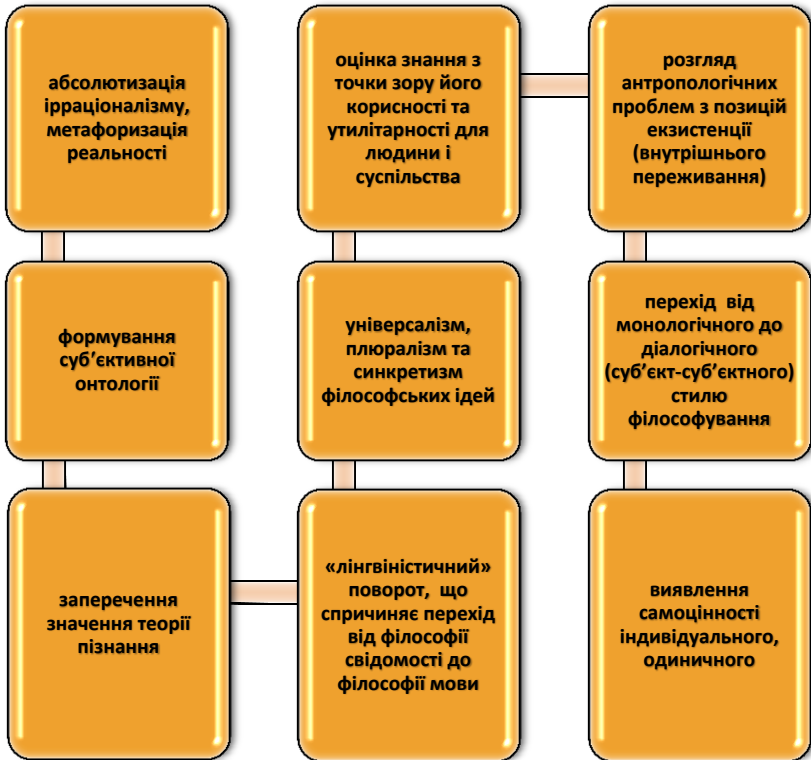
абсолютизація ірраціоналізму, метафоризація реальності

оцінка знання з точки зору його корисності та утилітарності для людини і суспільства

розгляд антропологічних проблем з позицій екзистенції (внутрішнього переживання)

формування суб'єктивної онтології

універсалізм, плюралізм та синкретизм філософських ідей

перехід від монологічного до діалогічного (суб'єкт-суб'єктного) стилю філософування

заперечення значення теорії пізнання

«лінгвіністичний» поворот, що спричиняє перехід від філософії свідомості до філософії мови

виявлення самоцінності індивідуального, одиничного